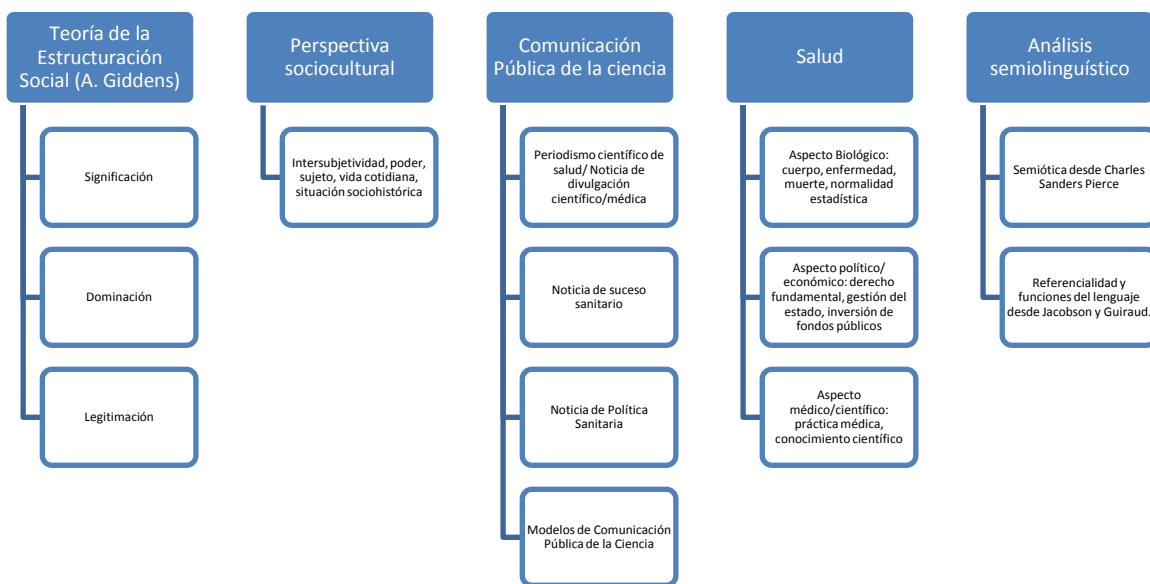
Teoría de la Estructuración Social (A. Giddens)

Significación

Dominación

Legitimación

Perspectiva sociocultural

Intersubjetividad, poder, sujeto, vida cotidiana, situación sociohistórica

Comunicación Pública de la ciencia

Periodismo científico de salud/ Noticia de divulgación científico/médica

Noticia de suceso sanitario

Noticia de Política Sanitaria

Modelos de Comunicación Pública de la Ciencia

Salud

Aspecto Biológico: cuerpo, enfermedad, muerte, normalidad estadística

Aspecto político/ económico: derecho fundamental, gestión del estado, inversión de fondos públicos

Aspecto médico/científico: práctica médica, conocimiento científico

Análisis semiolinguístico

Semiótica desde Charles Sanders Pierce

Referencialidad y funciones del lenguaje desde Jacobson y Guiraud.